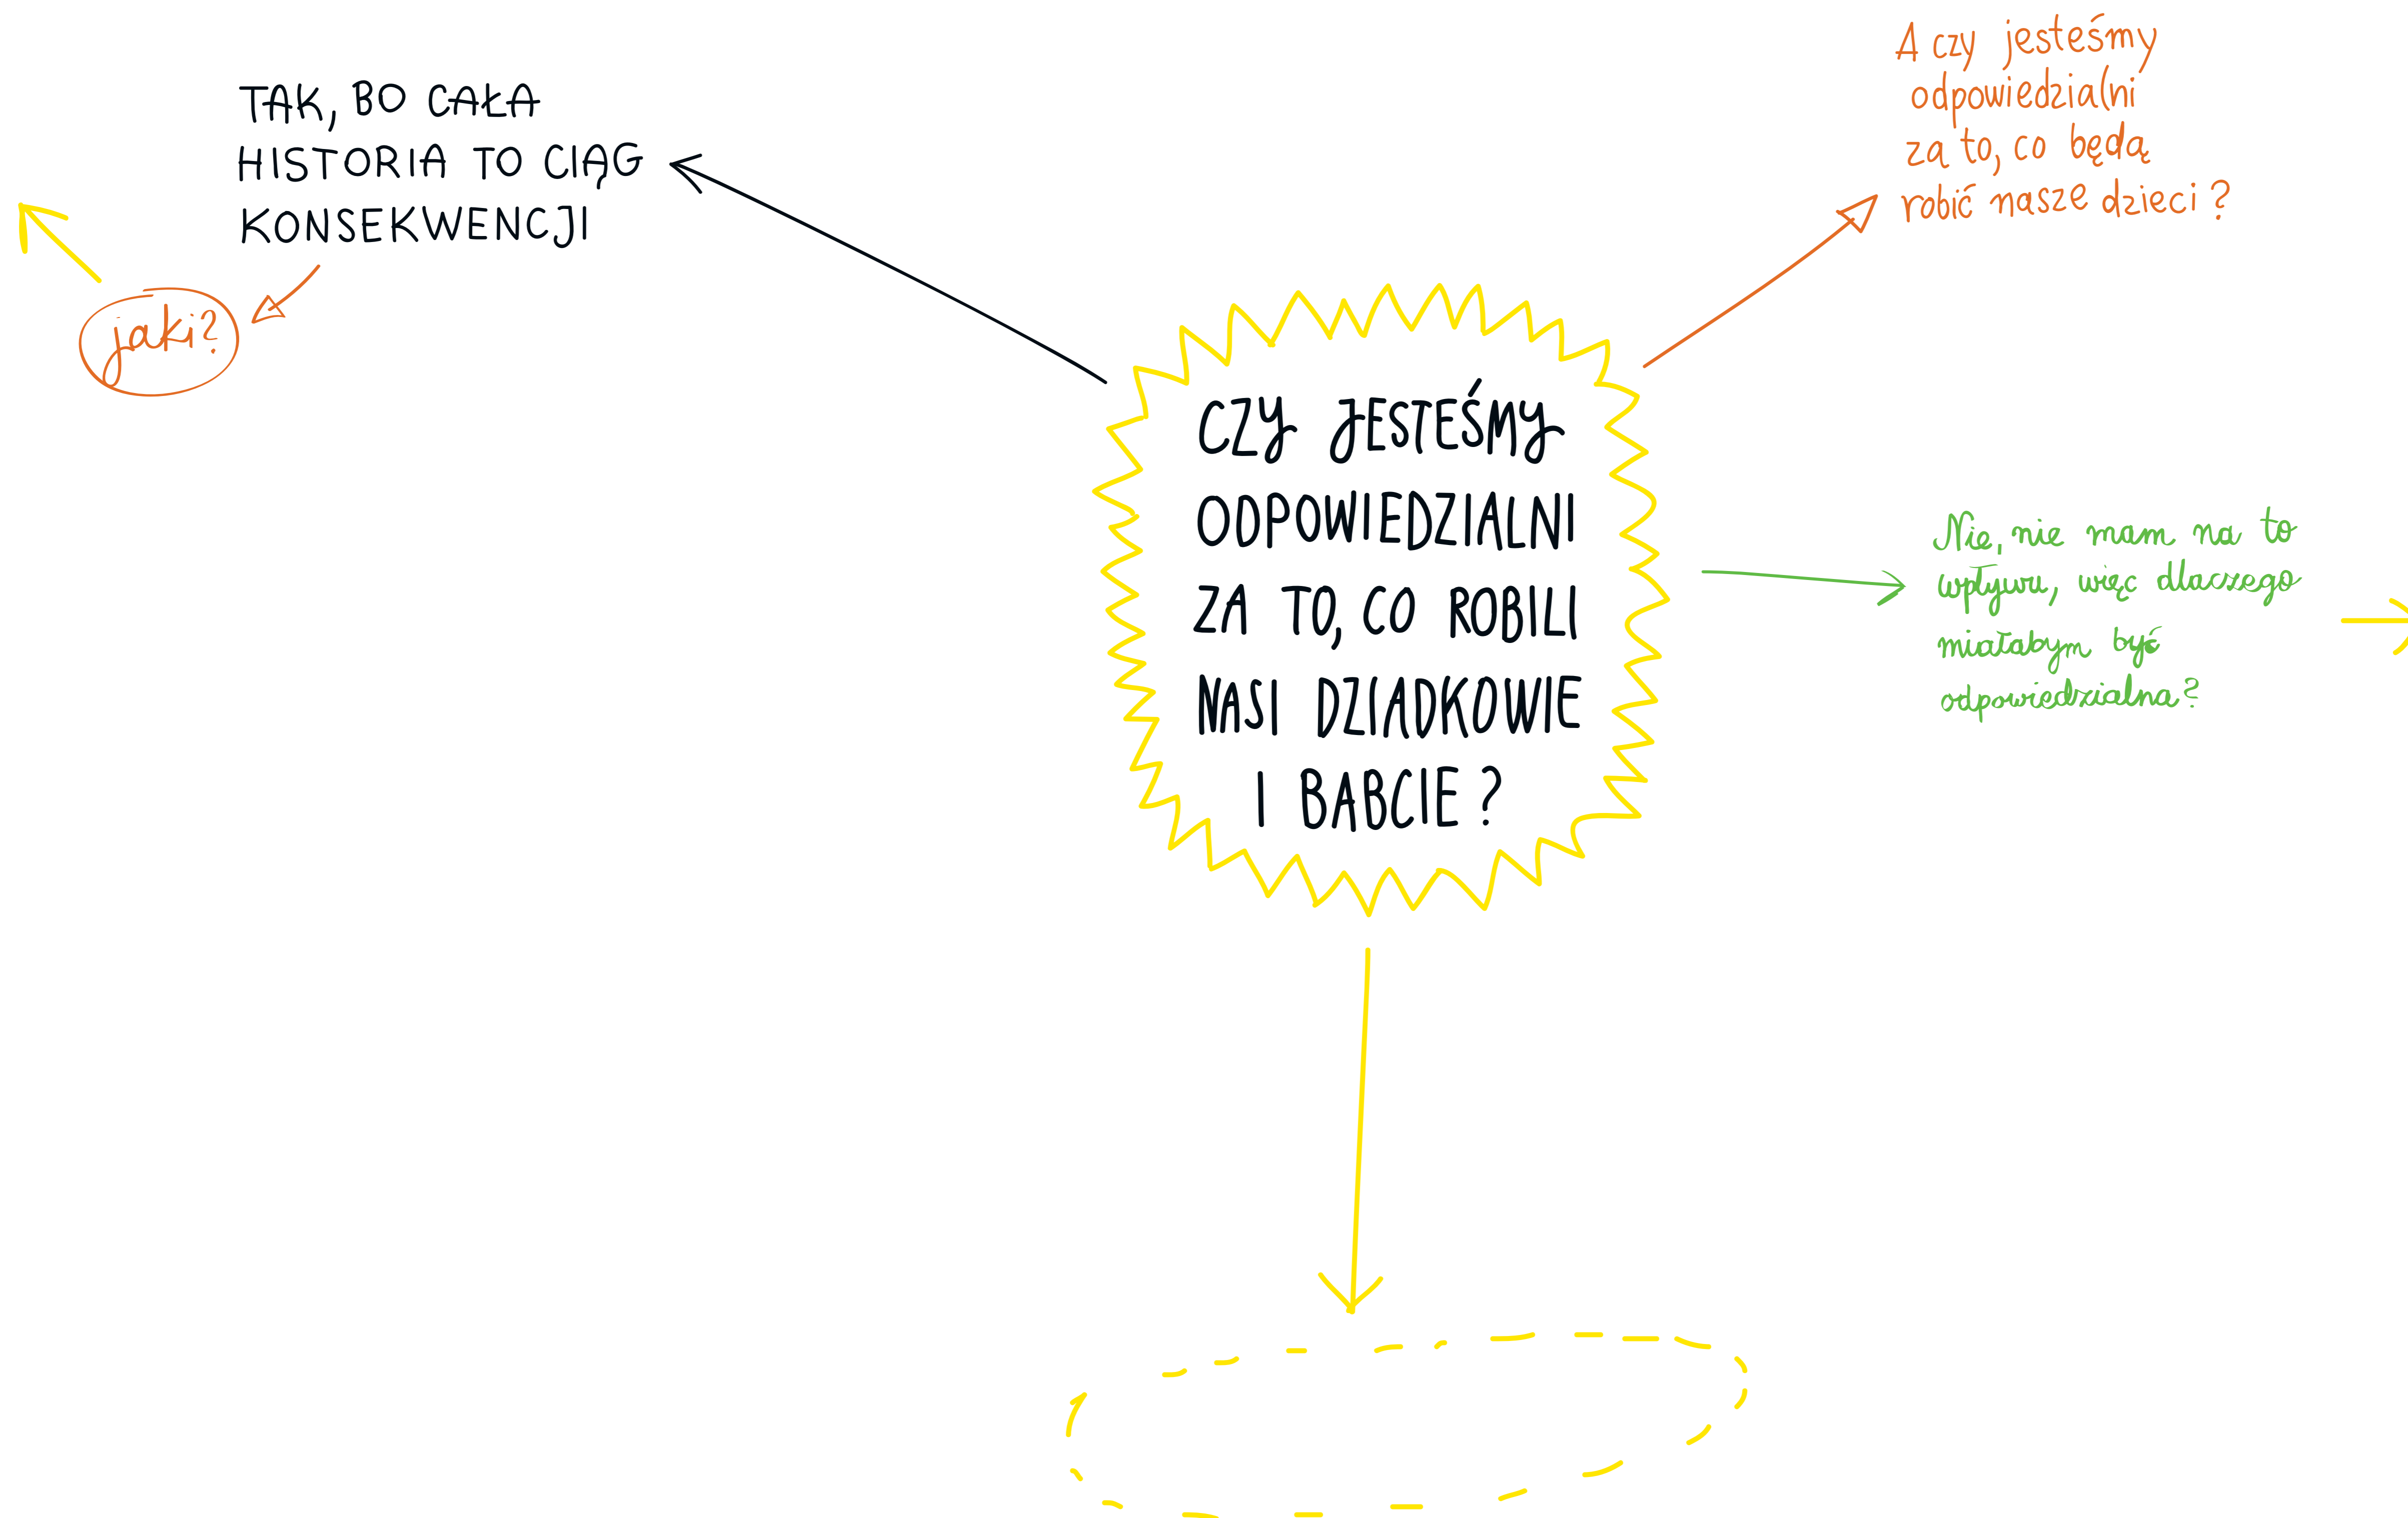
TAK, BO CAŁA HISTORIA TO CIĄG KONSEKWENCJI

jaki?

A czy jesteśmy odpowiedzialni za to, co będą robić nasze dzieci?

CZY JESTEŚMY ODPOWIEDZIALNI ZA TO, CO ROBILI NASI DZIADKOWIE I BABCIE?

Nie, nie mam na to wpływu, więc dlaczego miałabym być odpowiedzialna?